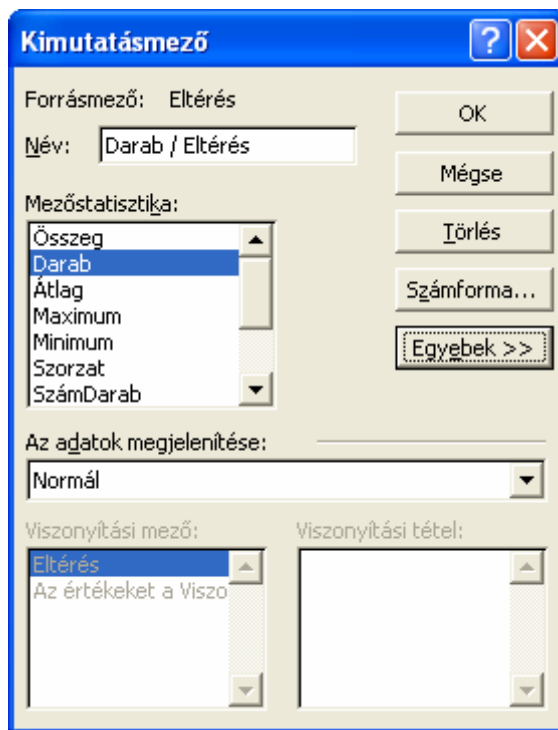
Kimutatásmező

Forrásmező: Eltérés

Név: Darab / Eltérés

Mezőstatisztika:

Összeg
Darab
Átlag
Maximum
Minimum
Szorzat
SzámDarab

OK

Mégse

Törlés

Számforma...

Egyebek >>

Az adatok megjelenítése:

Normál

Viszonyítási mező:

Eltérés
Az értékeket a Viszo

Viszonyítási tétel: